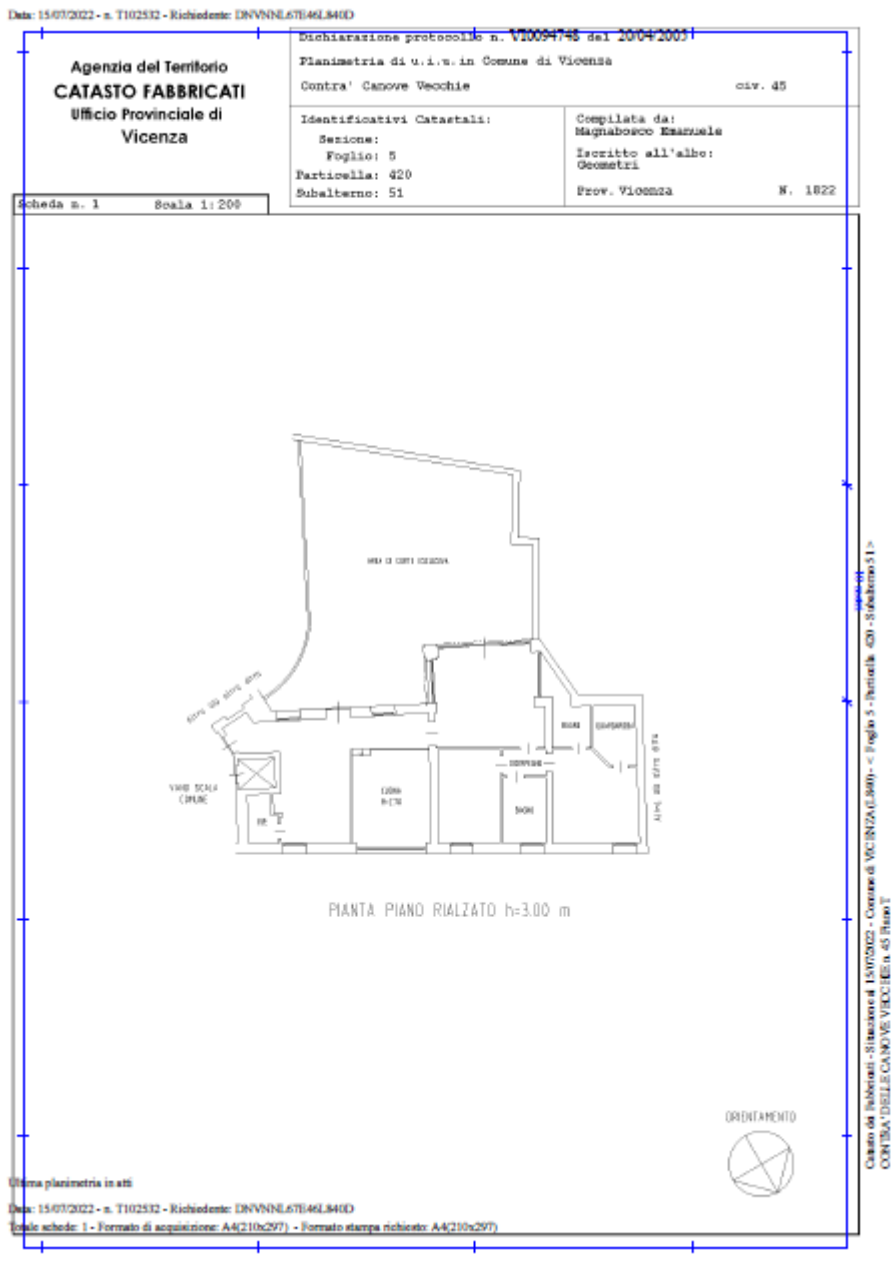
Data: 15/07/2022 - n. T102532 - Richiedente: DNVNNL67E46L840D

Agenzia del Territorio
CATASTO FABBRICATI
Ufficio Provinciale di
Vicenza

Dichiarazione protocollo n. VI0094748 del 20/04/2005
Planimetria di u.i.u.in Comune di Vicenza
Contra' Canove Vecchie civ. 45

Identificativi Catastali:
Sezione:
Foglio: 5
Particella: 420
Subalterno: 51

Compilata da:
Magnabosco Emanuele
Iscritto all'albo:
Geometri
Prov. Vicenza N. 1822

Scheda n. 1 Scala 1:200

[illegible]

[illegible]

VANO SCALA COMUNE

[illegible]

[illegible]

BAGNO

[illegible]

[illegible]

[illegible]

PIANTA PIANO RIALZATO h=3.00 m

ORIENTAMENTO

Catasto dei Fabbricati - Situazione al 15/07/2022 - Comune di VICENZA(L840) - < Foglio 5 - Particella 420 - Subalterno 51 >
CONTRA' DELLE CANOVE VECCHIE n. 45 Piano T

Ultima planimetria in atti

Data: 15/07/2022 - n. T102532 - Richiedente: DNVNNL67E46L840D
Totale schede: 1 - Formato di acquisizione: A4(210x297) - Formato stampa richiesto: A4(210x297)